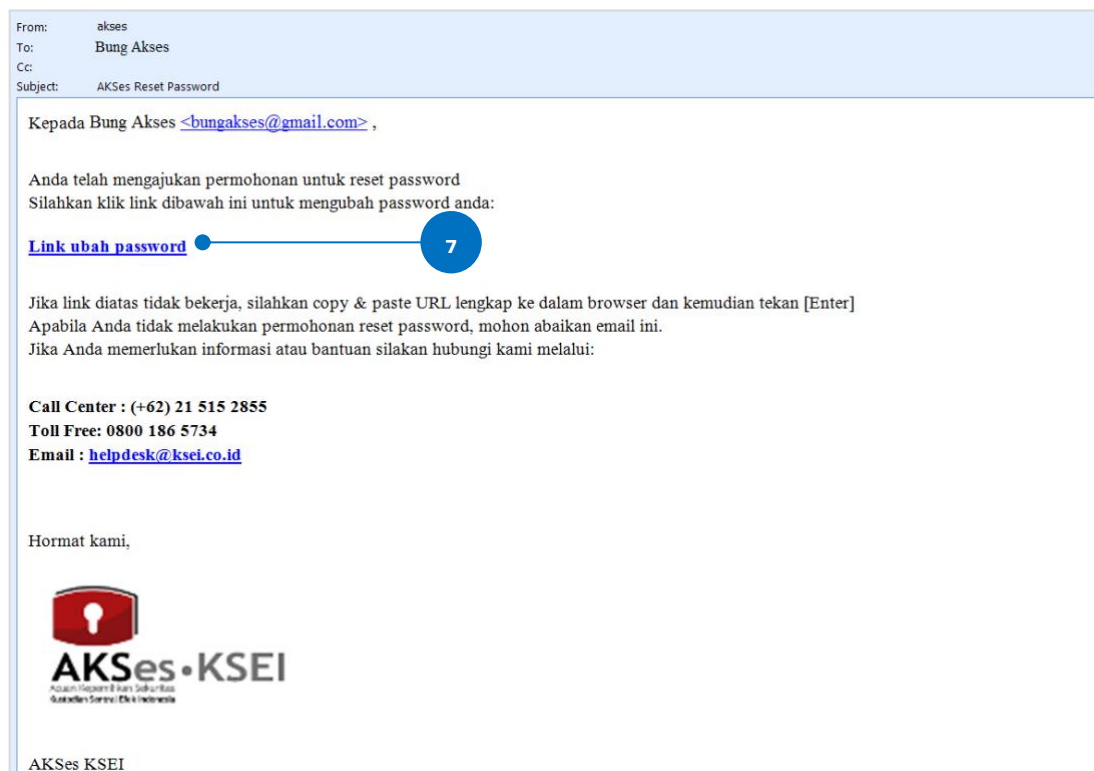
From: akses
To: Bung Akses
Cc:
Subject: AKSes Reset Password

Kepada Bung Akses <bungakses@gmail.com> ,

Anda telah mengajukan permohonan untuk reset password
Silahkan klik link dibawah ini untuk mengubah password anda:

Link ubah password

7

Jika link diatas tidak bekerja, silahkan copy & paste URL lengkap ke dalam browser dan kemudian tekan [Enter]
Apabila Anda tidak melakukan permohonan reset password, mohon abaikan email ini.
Jika Anda memerlukan informasi atau bantuan silakan hubungi kami melalui:

Call Center : (+62) 21 515 2855
Toll Free: 0800 186 5734
Email : helpdesk@ksei.co.id

Hormat kami,

AKSes•KSEI
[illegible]
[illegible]

AKSes KSEI